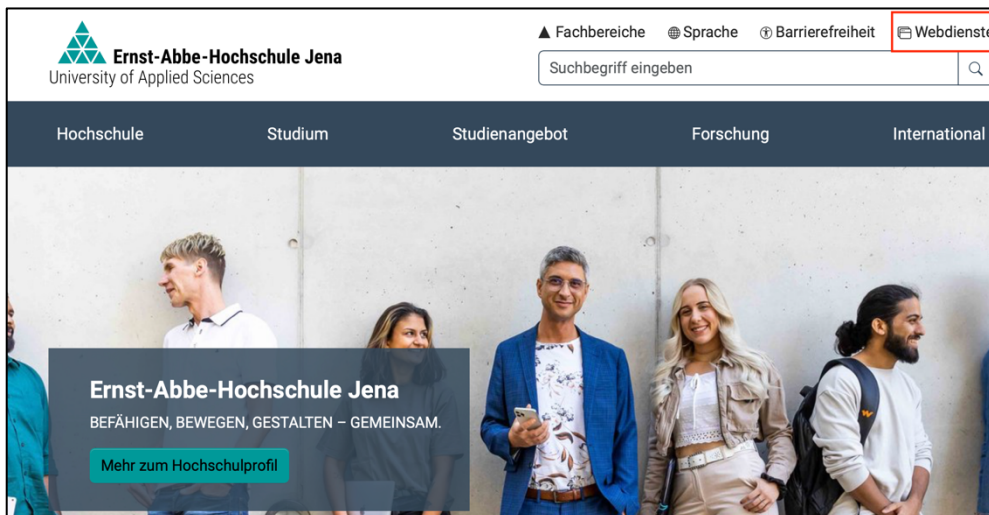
Ernst-Abbe-Hochschule Jena
University of Applied Sciences

Fachbereiche Sprache Barrierefreiheit Webdienste

Suchbegriff eingeben

Hochschule Studium Studienangebot Forschung International

Ernst-Abbe-Hochschule Jena

BEFÄHIGEN, BEWEGEN, GESTALTEN – GEMEINSAM.

Mehr zum Hochschulprofil